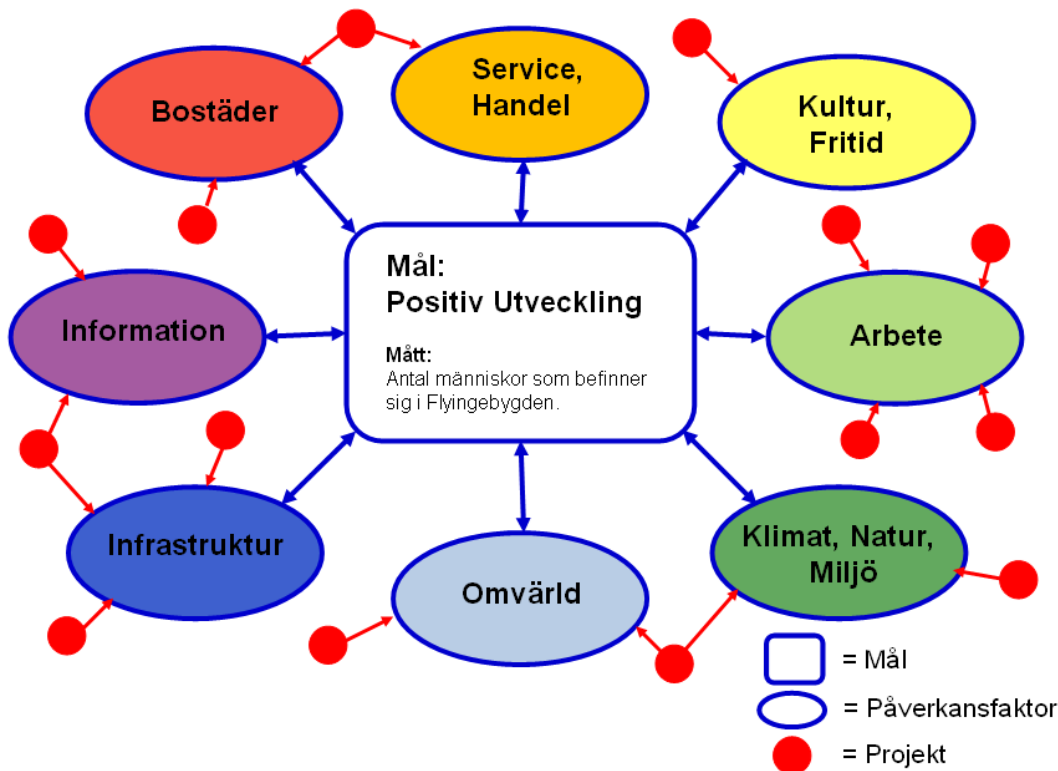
Service, Handel

Bostäder

Kultur, Fritid

Mål:
Positiv Utveckling

Mått:
Antal människor som befinner sig i Flyingebygden.

Information

Arbete

Infrastruktur

Klimat, Natur, Miljö

Omvärld

= Mål
= Påverkansfaktor
= Projekt